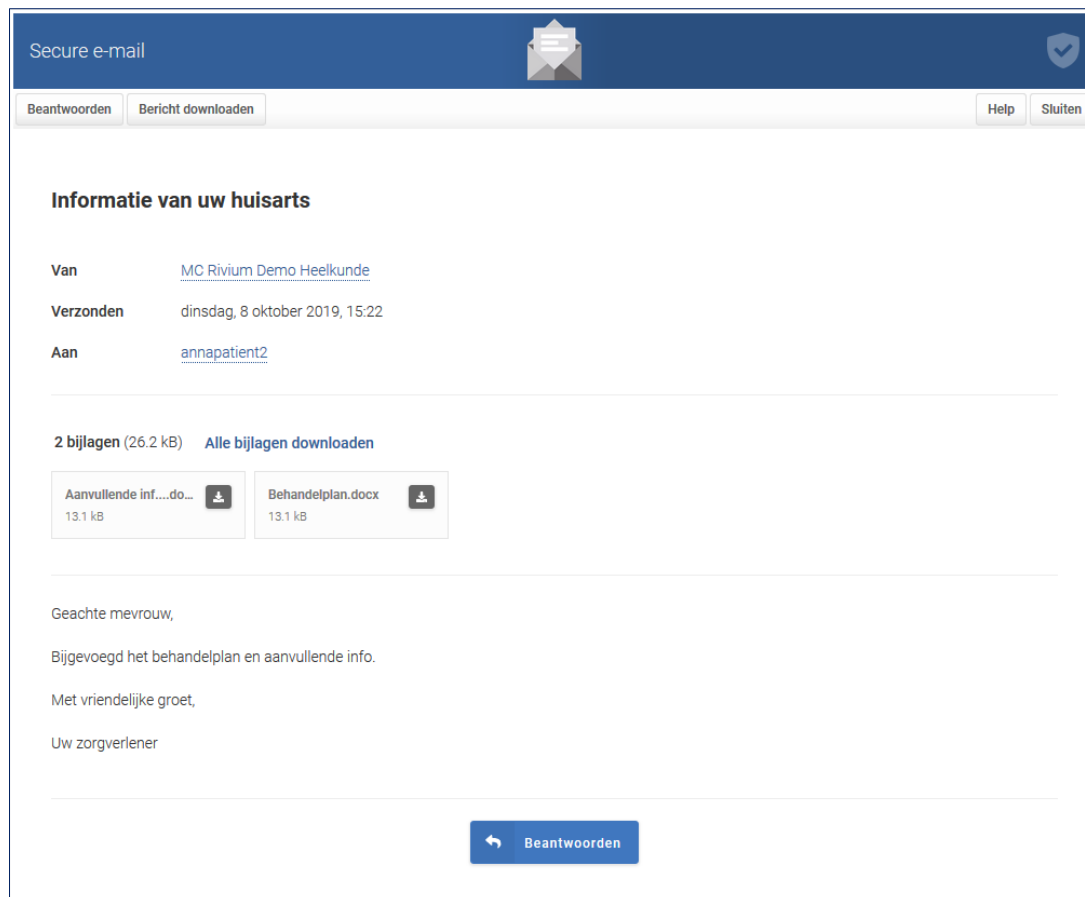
Secure e-mail

Beantwoorden Bericht downloaden

Help Sluiten

Informatie van uw huisarts

Van MC Rivium Demo Heelkunde

Verzonden dinsdag, 8 oktober 2019, 15:22

Aan annapatient2

2 bijlagen (26.2 kB) Alle bijlagen downloaden

Aanvullende inf....do... 13.1 kB

Behandelplan.docx 13.1 kB

Geachte mevrouw,

Bijgevoegd het behandelplan en aanvullende info.

Met vriendelijke groet,

Uw zorgverlener

Beantwoorden